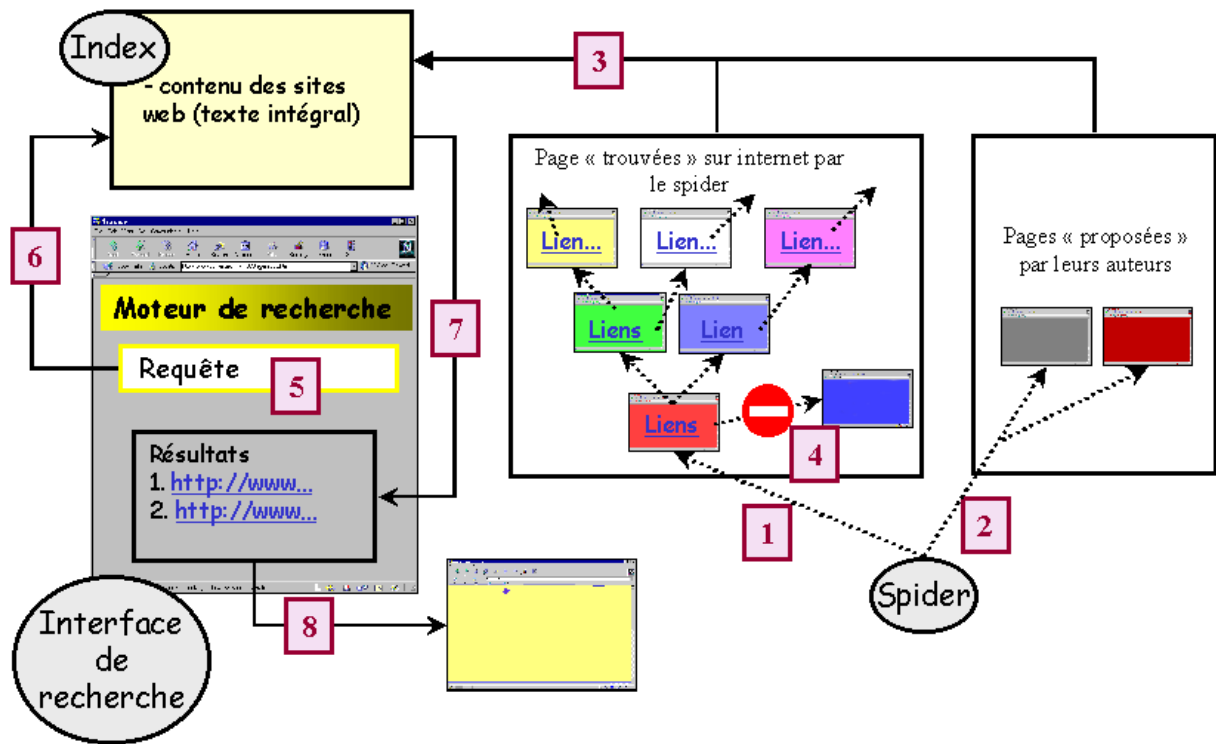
Index

- contenu des sites web (texte intégral)

3

Page « trouvées » sur internet par le spider

Lien...

Lien...

Lien...

Liens

Lien

Liens

4

Pages « proposées » par leurs auteurs

6

Moteur de recherche

7

Requête

5

Résultats
1. http://www...
2. http://www...

1

2

Spider

8

Interface de recherche